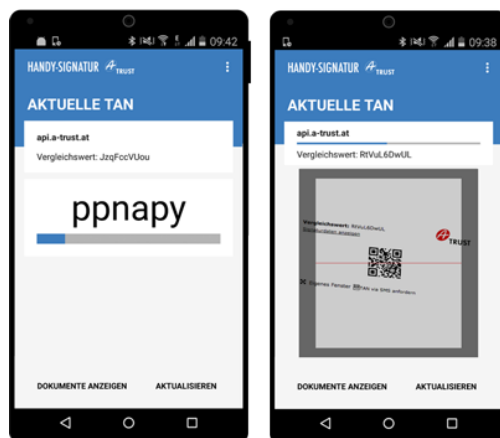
09:42

HANDY-SIGNATUR A-TRUST

AKTUELLE TAN

api.a-trust.at

Vergleichswert: JzqFccVUou

ppnapy

DOKUMENTE ANZEIGEN

AKTUALISIEREN

09:38

HANDY-SIGNATUR A-TRUST

AKTUELLE TAN

api.a-trust.at

Vergleichswert: RtVuL6DwUL

Vergleichswert: RtVuL6DwUL

Signaturdaten anzeigen

A TRUST

eigenes Fenster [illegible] TAN via SMS anfordern

DOKUMENTE ANZEIGEN

AKTUALISIEREN